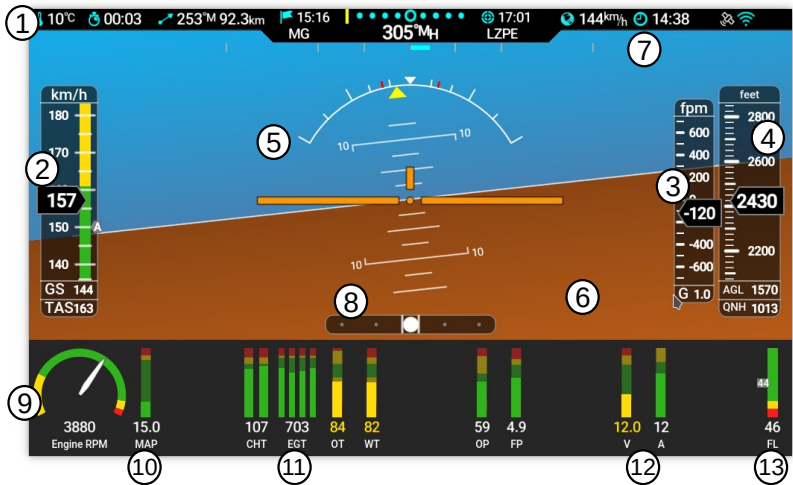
1 10°C 00:03 253°M 92.3km 15:16 MG 305°MH 17:01 LZPE 144km/h 14:38

7

km/h
180
170
157
150 A
140
GS 144
TAS163

2

5

10 10
10 10
10 10

fpm
600
400
200
-120
-400
-600
G 1.0

3

feet
2800
2600
2430
2200
AGL 1570
QNH 1013

4

8

6

9

3880
Engine RPM

15.0
MAP

10

107
CHT

703
EGT

84
OT

82
WT

11

59
OP

4.9
FP

12.0
V

12
A

12

44
46
FL

13